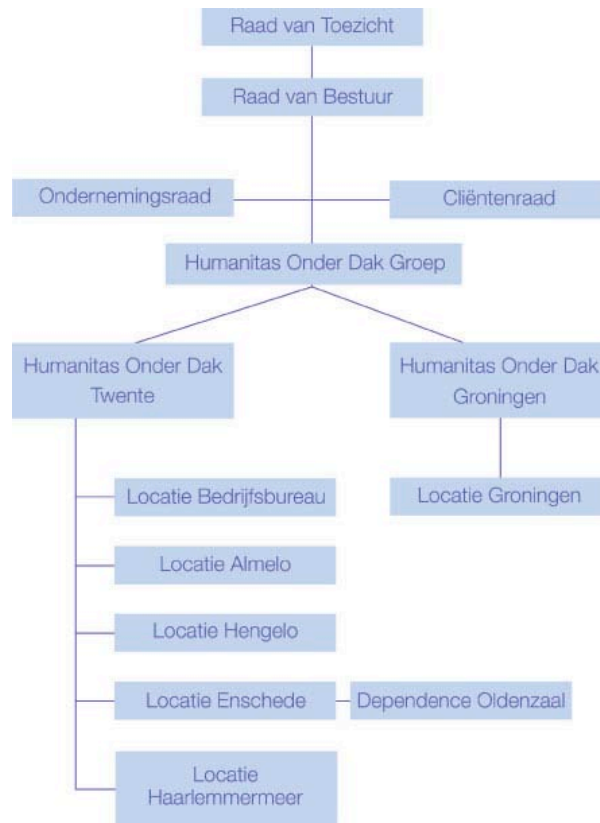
Raad van Toezicht

Raad van Bestuur

Ondernemingsraad

Cliëntenraad

Humanitas Onder Dak Groep

Humanitas Onder Dak Twente

Humanitas Onder Dak Groningen

Locatie Bedrijfsbureau

Locatie Groningen

Locatie Almelo

Locatie Hengelo

Locatie Enschede

Dependence Oldenzaal

Locatie Haarlemmermeer